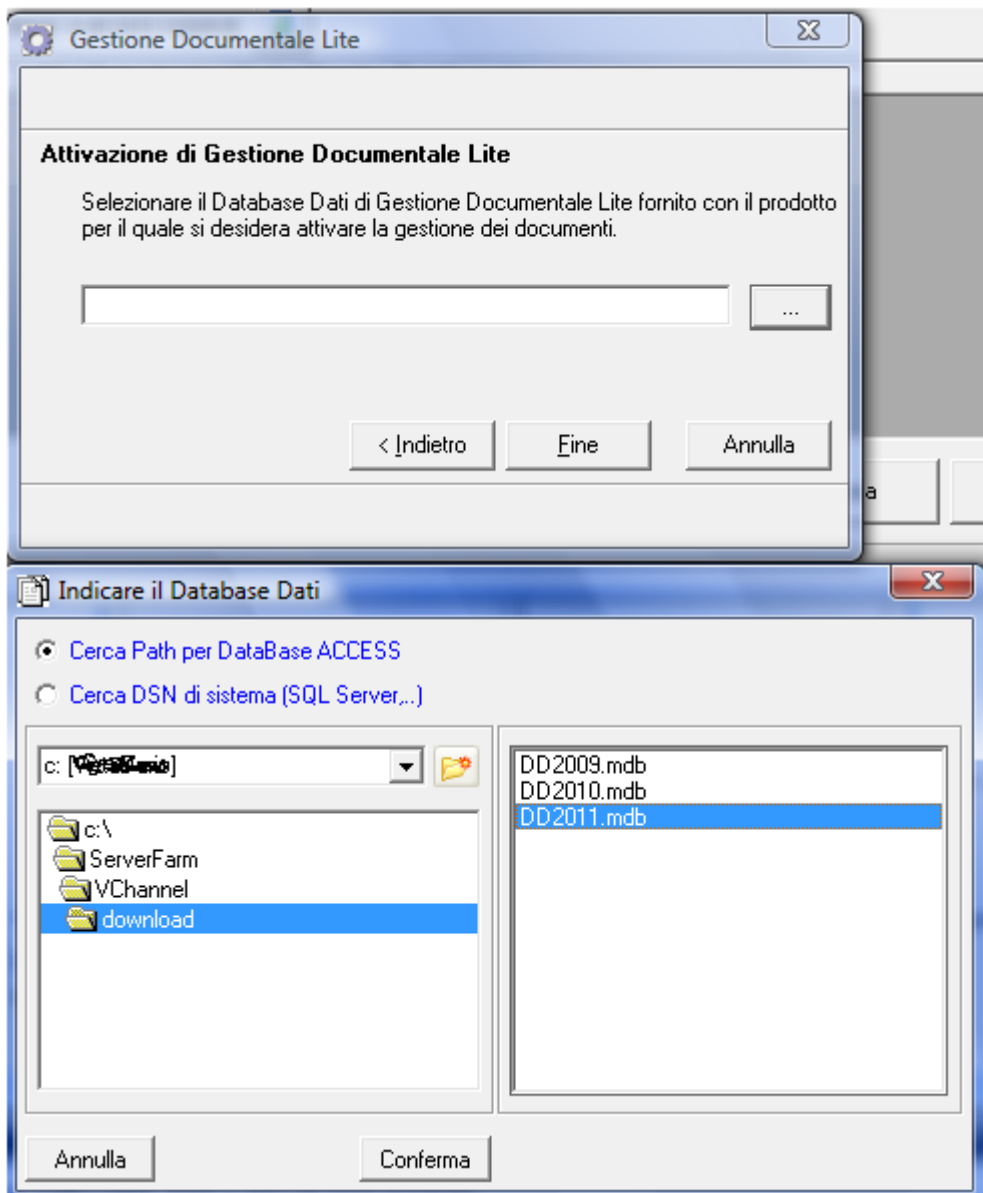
Gestione Documentale Lite

Attivazione di Gestione Documentale Lite

Selezionare il Database Dati di Gestione Documentale Lite fornito con il prodotto per il quale si desidera attivare la gestione dei documenti.

...

< Indietro | Fine | Annulla

a

Indicare il Database Dati

Cerca Path per DataBase ACCESS

Cerca DSN di sistema (SQL Server,..)

c: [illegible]

c:\
ServerFarm
VChannel
download

DD2009.mdb
DD2010.mdb
DD2011.mdb

Annulla

Conferma